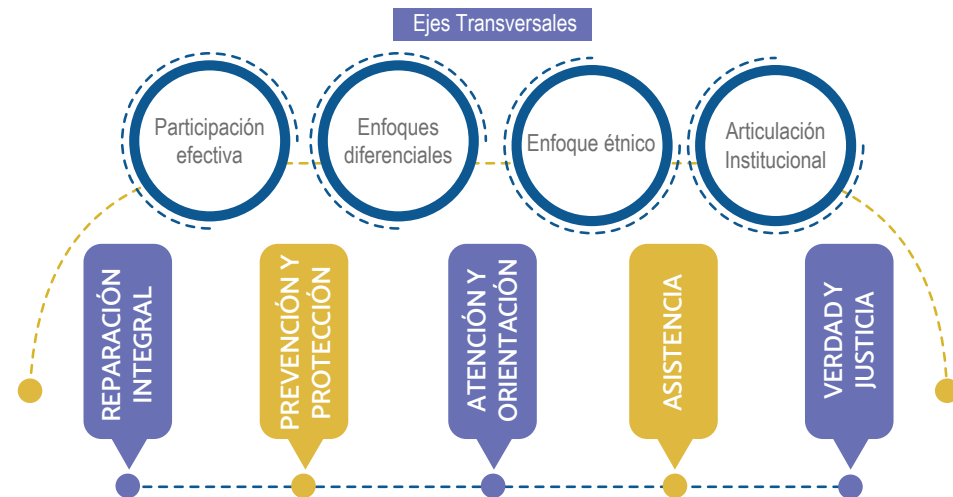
Ejes Transversales

Participación efectiva

Enfoques diferenciales

Enfoque étnico

Articulación Institucional

REPARACIÓN INTEGRAL

PREVENCIÓN Y PROTECCIÓN

ATENCIÓN Y ORIENTACIÓN

ASISTENCIA

VERDAD Y JUSTICIA